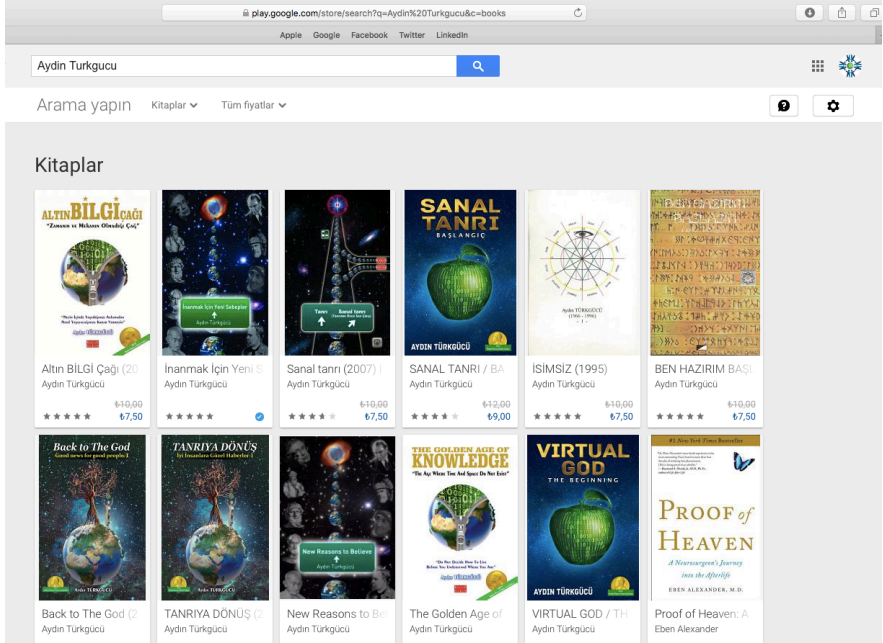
play.google.com/store/search?q=Aydin%20Turkgucu&c=books

Apple Google Facebook Twitter LinkedIn

Aydin Turkgucu

Arama yapın Kitaplar Tüm fiyatlar

Kitaplar

ALTIN BİLGİ ÇAĞI
"Zamanın ve Mekanın Olmadığı Çağ"

Altın BİLGİ Çağı (20
Aydın Türkgücü
~~₺10,00~~ ₺7,50

İnanmak İçin Yeni Sebepler
Aydın Türkgücü

İnanmak İçin Yeni S
Aydın Türkgücü

Tanrı
Sanal tanrı

Sanal tanrı (2007) I
Aydın Türkgücü
~~₺10,00~~ ₺7,50

SANAL TANRI
BAŞLANGIÇ
AYDIN TÜRKGÜCÜ

SANAL TANRI / BA
Aydın Türkgücü
~~₺12,00~~ ₺9,00

Aydın TÜRKGÜCÜ
(1966 – 1990)

İSİMSİZ (1995)
Aydın Türkgücü
~~₺10,00~~ ₺7,50

BEN HAZIRIM BAŞ
Aydın Türkgücü
~~₺10,00~~ ₺7,50

Back to The God
Good news for good people!

Back to The God (2
Aydın Türkgücü

TANRIYA DÖNÜŞ
İyi İnsanlara Güzel Haberler!

TANRIYA DÖNÜŞ (2
Aydın Türkgücü

New Reasons to Believe
Aydın Türkgücü

New Reasons to Be
Aydın Türkgücü

THE GOLDEN AGE OF KNOWLEDGE
"The Age Where Time And Space Do Not Exist"

The Golden Age of
Aydın Türkgücü

VIRTUAL GOD
THE BEGINNING
AYDIN TÜRKGÜCÜ

VIRTUAL GOD / TH
Aydın Türkgücü

#1 New York Times Bestseller
PROOF of HEAVEN
A Neurosurgeon's Journey into the Afterlife
EBEN ALEXANDER, M.D.

Proof of Heaven: A
Eben Alexander